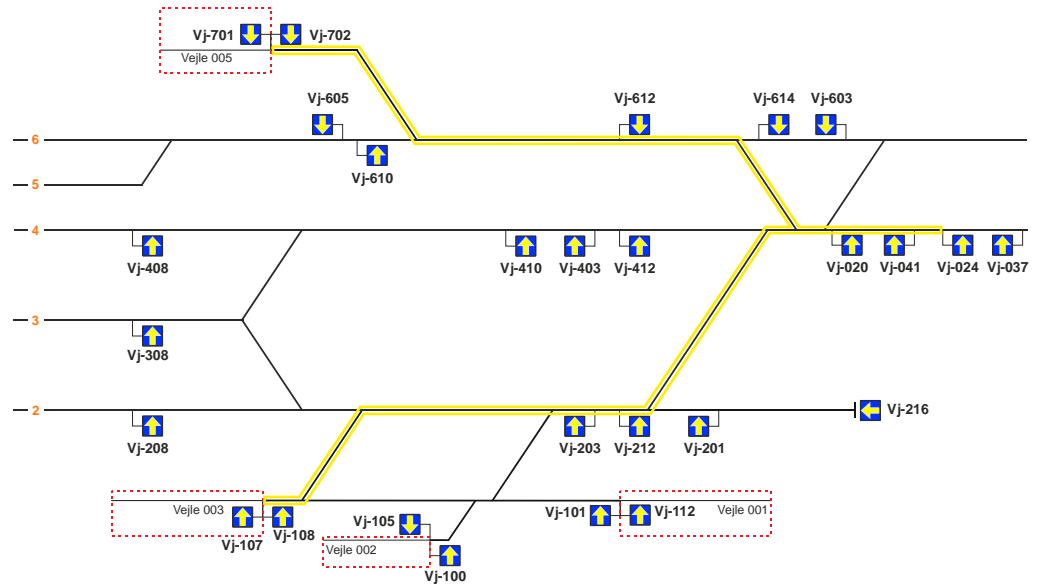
Vj-701
Vj-702
Vejle 005

Vj-605
Vj-612
Vj-614
Vj-603

6
Vj-610
5
4
Vj-408
Vj-410
Vj-403
Vj-412
Vj-020
Vj-041
Vj-024
Vj-037

3
Vj-308

2
Vj-216
Vj-208
Vj-203
Vj-212
Vj-201

Vejle 003
Vj-107
Vj-108
Vj-105
Vejle 002
Vj-100
Vj-101
Vj-112
Vejle 001